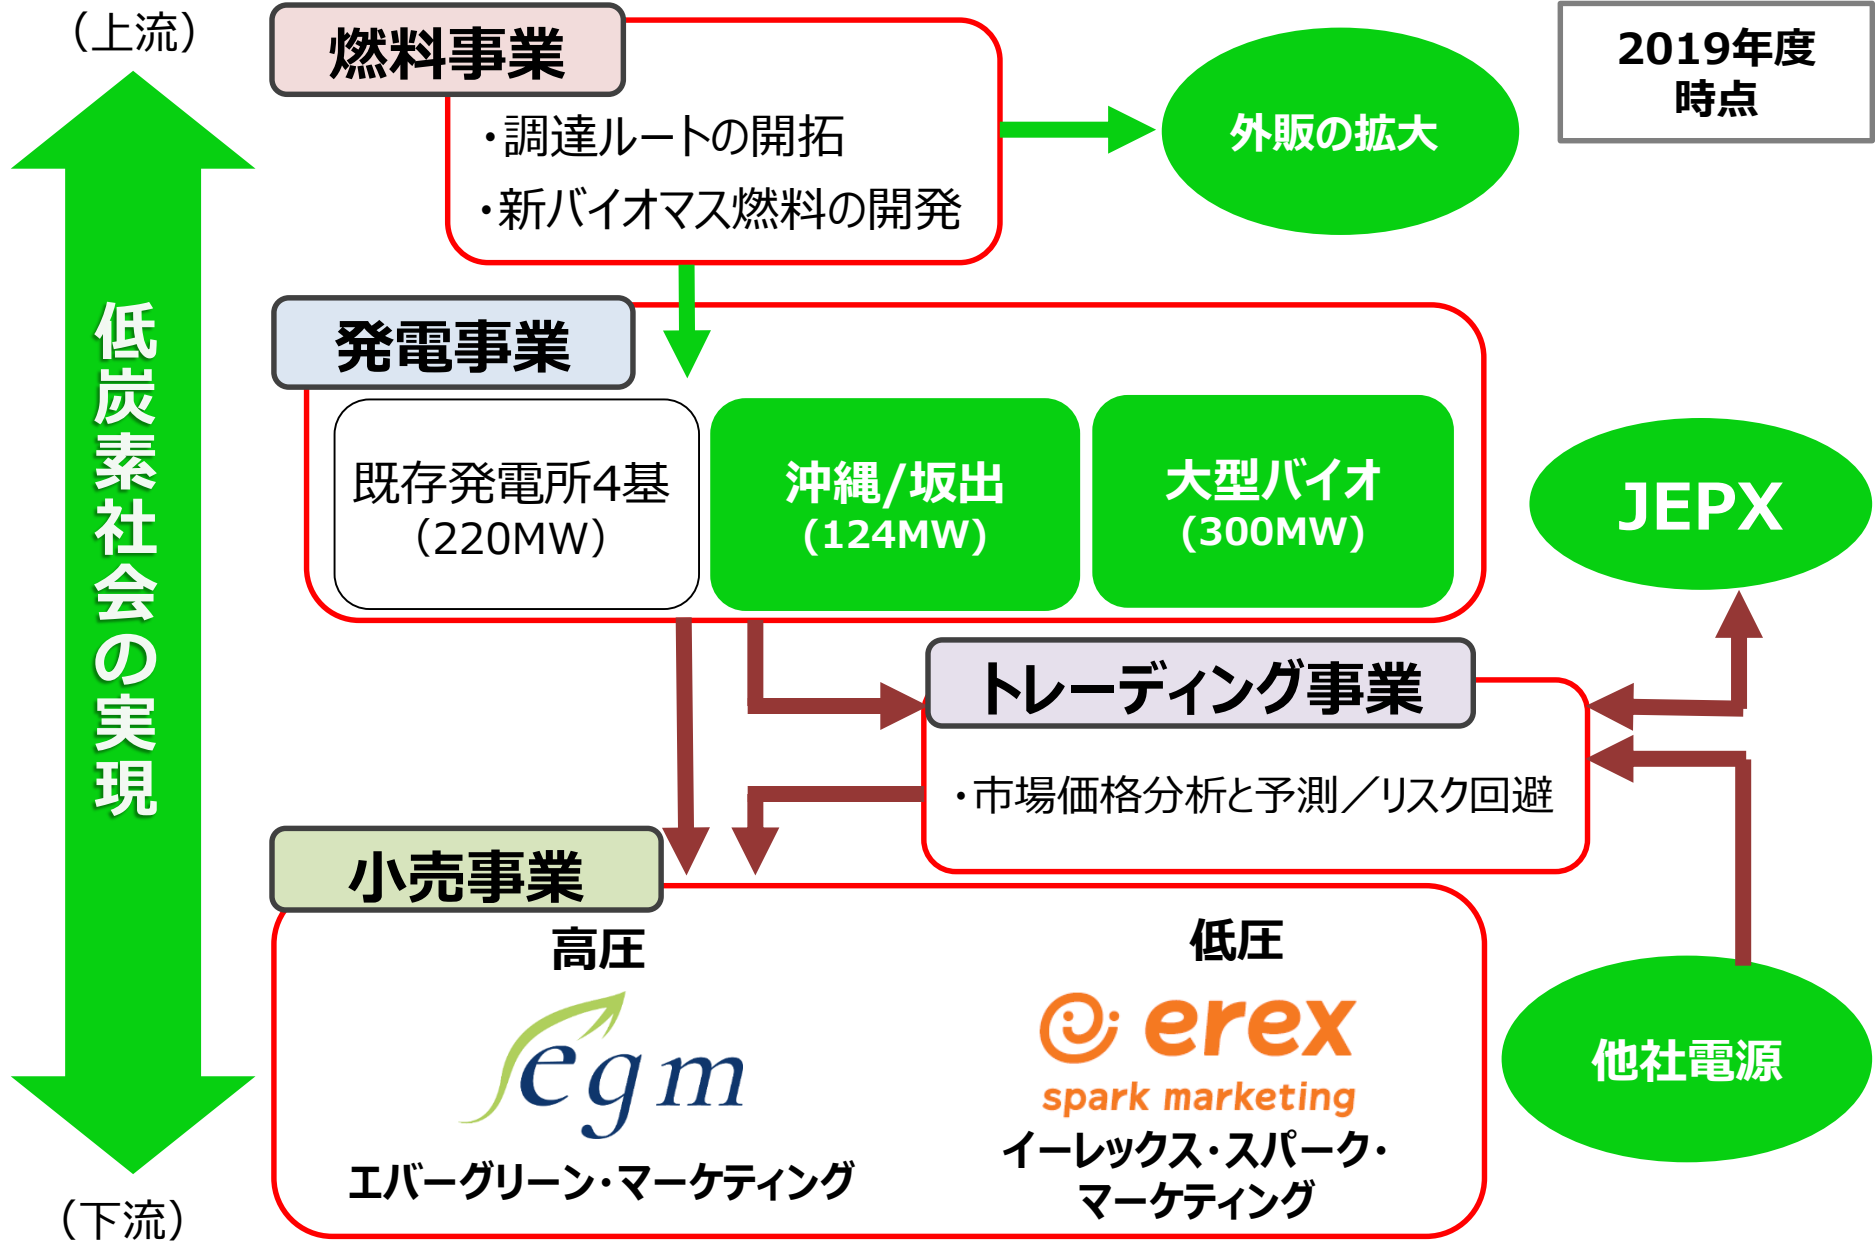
（上流）

燃料事業

・調達ルートの開拓
・新バイオマス燃料の開発

外販の拡大

2019年度時点

低炭素社会の実現

発電事業

既存発電所4基（220MW）

沖縄/坂出（124MW）

大型バイオ（300MW）

JEPX

トレーディング事業

・市場価格分析と予測／リスク回避

小売事業

高圧

egm

エバーグリーン・マーケティング

低圧

erex spark marketing

イーレックス・スパーク・マーケティング

他社電源

（下流）